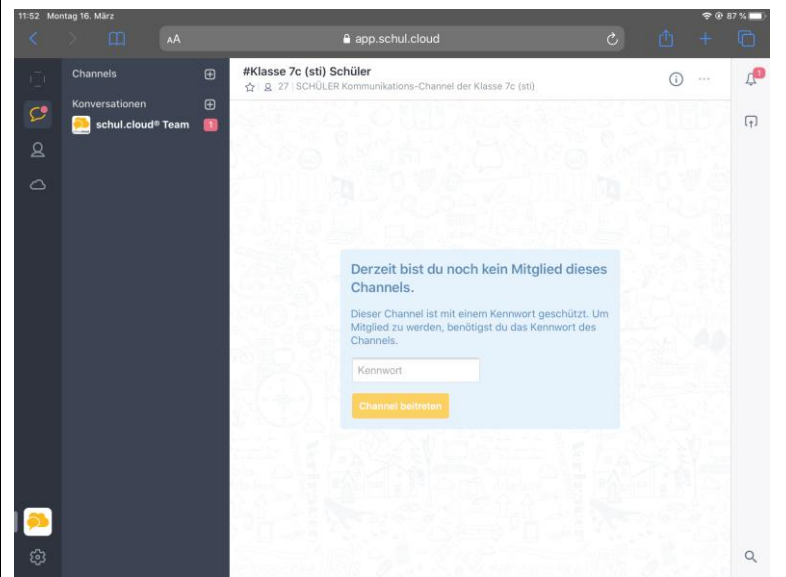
11:52 Montag 16. März

87 %

AA

app.schul.cloud

Channels

Konversationen

schul.cloud® Team

1

#Klasse 7c (sti) Schüler

27 | SCHÜLER Kommunikations-Channel der Klasse 7c (sti)

1

Derzeit bist du noch kein Mitglied dieses Channels.

Dieser Channel ist mit einem Kennwort geschützt. Um Mitglied zu werden, benötigst du das Kennwort des Channels.

Kennwort

Channel beitreten